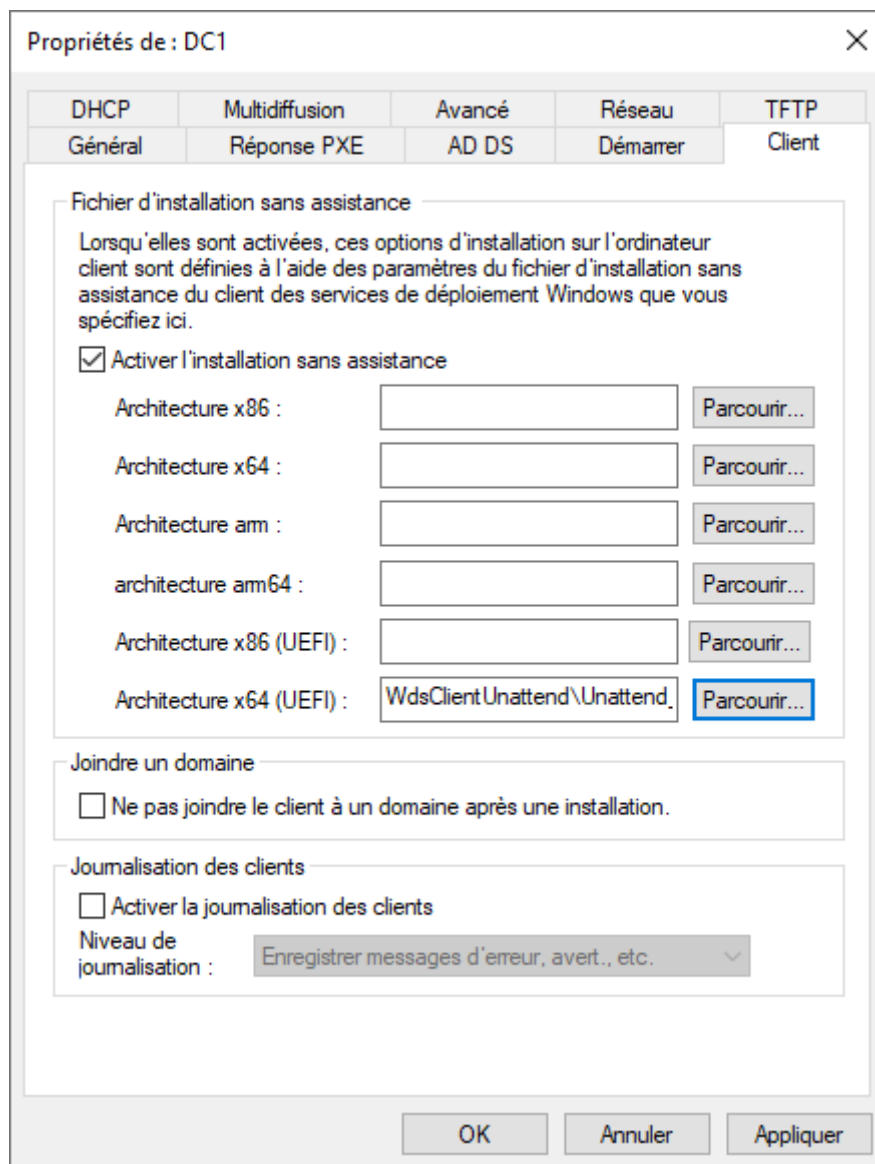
Propriétés de : DC1

×

DHCP
Multidiffusion
Avancé
Réseau
TFTP
Général
Réponse PXE
AD DS
Démarrer
Client

Fichier d'installation sans assistance

Lorsqu'elles sont activées, ces options d'installation sur l'ordinateur client sont définies à l'aide des paramètres du fichier d'installation sans assistance du client des services de déploiement Windows que vous spécifiez ici.

Activer l'installation sans assistance

Architecture x86 :
Parcourir...
Architecture x64 :
Parcourir...
Architecture arm :
Parcourir...
architecture arm64 :
Parcourir...
Architecture x86 (UEFI) :
Parcourir...
Architecture x64 (UEFI) :
WdsClientUnattend\Unattend.
Parcourir...

Joindre un domaine

Ne pas joindre le client à un domaine après une installation.

Journalisation des clients

Activer la journalisation des clients

Niveau de journalisation :
Enregistrer messages d'erreur, avert., etc.

OK
Annuler
Appliquer